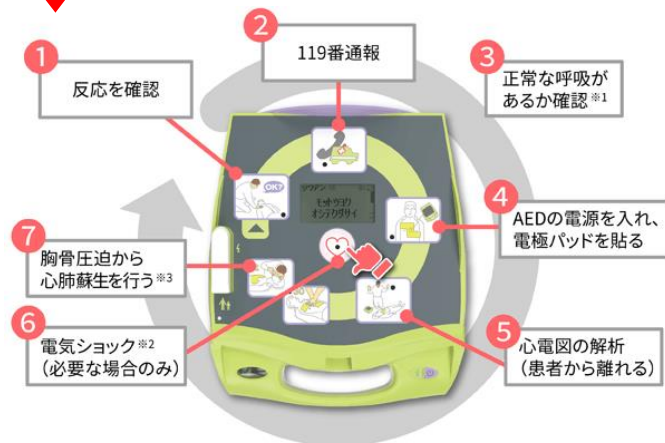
1
反応を確認

2
119番通報

3
正常な呼吸があるか確認※1

OK?

モオシワケ
オシテクダサイ

4
AEDの電源を入れ、電極パッドを貼る

7
胸骨圧迫から心肺蘇生を行う※3

6
電気ショック※2
(必要な場合のみ)

5
心電図の解析
(患者から離れる)